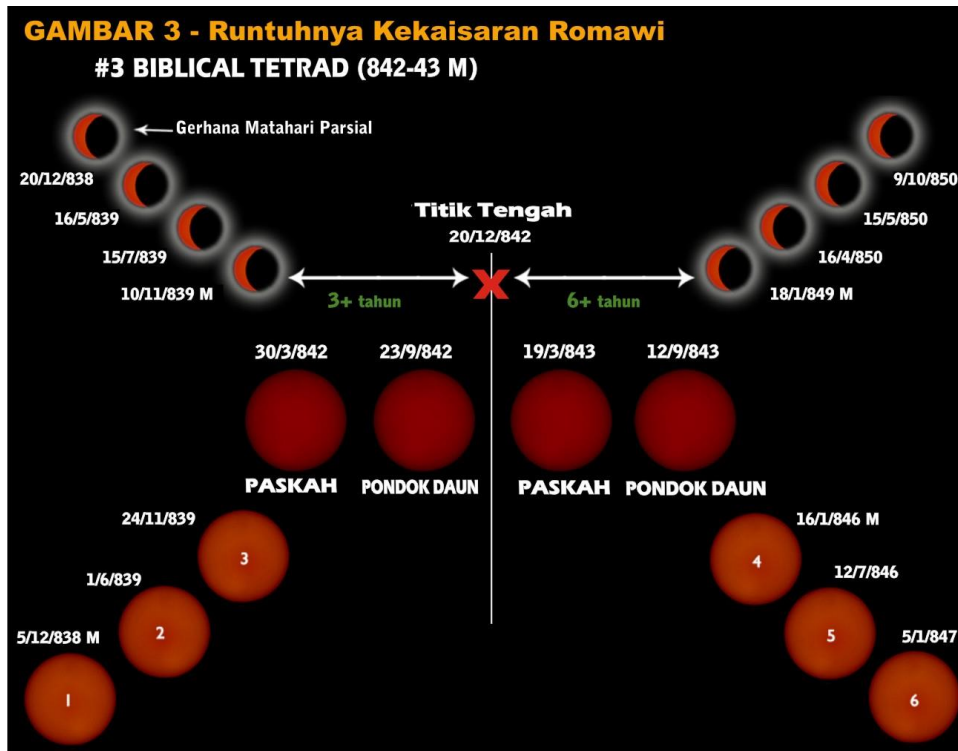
GAMBAR 3 - Runtuhnya Kekaisaran Romawi

#3 BIBLICAL TETRAD (842-43 M)

Gerhana Matahari Parsial

20/12/838

16/5/839

15/7/839

10/11/839 M

9/10/850

15/5/850

16/4/850

18/1/849 M

Titik Tengah

20/12/842

3+ tahun

X

6+ tahun

30/3/842

23/9/842

19/3/843

12/9/843

PASKAH

PONDOK DAUN

PASKAH

PONDOK DAUN

24/11/839

3

1/6/839

2

5/12/838 M

1

16/1/846 M

4

12/7/846

5

5/1/847

6